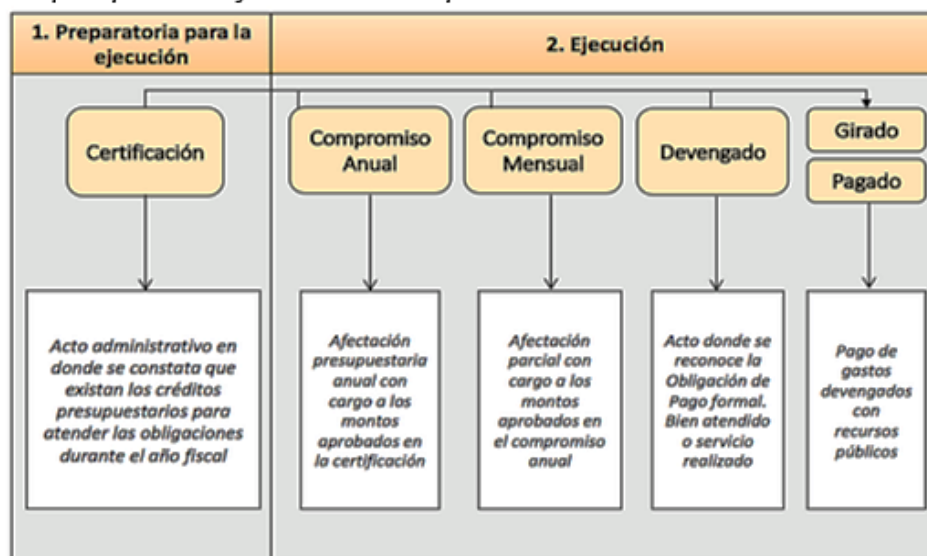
1. Preparatoria para la ejecución

2. Ejecución

Certificación

Compromiso Anual

Compromiso Mensual

Devengado

Girado

Pagado

Acto administrativo en donde se constata que existan los créditos presupuestarios para atender las obligaciones durante el año fiscal

Afectación presupuestaria anual con cargo a los montos aprobados en la certificación

Afectación parcial con cargo a los montos aprobados en el compromiso anual

Acto donde se reconoce la Obligación de Pago formal. Bien atendido o servicio realizado

Pago de gastos devengados con recursos públicos